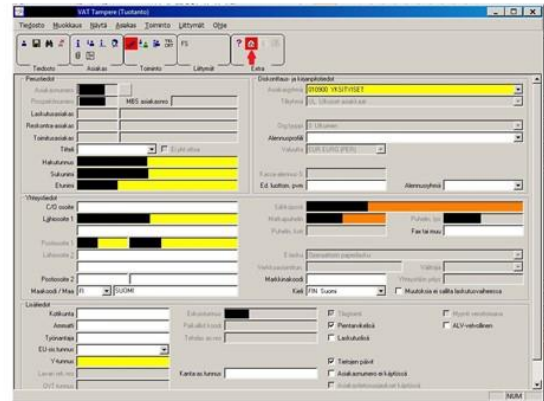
VAT Tampere (Tuotanto)

Tiedosto Muokkaus Näytä Asiakas Toiminto Liittymät Ohje

Tiedosto Asiakas Toiminto Liittymät Extra

Perustiedot
Asiakasnumero
Ryhmäasiakas
MBS asiakasnro
Laskutusasiakas
Reskontra-asiakas
Toimitusasiakas
Titteli
Hakutunnus
Sukunimi
Etunimi

Diskonttaus- ja hinnoittelutiedot
Asiakasryhmä 010900 YKSITYISET
Tilityksä
Ohjelmat
Alennusprofiili
Valuutta EUR EURO (PERI)
Ed. kuittaus. pvm
Alennusryhmä

Yhteystiedot
C/O osoite
Lähiosoite 1
Postiosoite 1
Lähiosoite 2
Postiosoite 2
Maakoodi / Maa FI SUOMI
Sähköposti
Matkapuhelin
Puhelin, koti
Puhelin, työ
Fax työ/muu
E-laskutus
Markkinakoodi
Kieli FIN Suomi
Muutoksia ei sallita laskutusvaiheessa

Lisätiedot
Kotikunta
Ammatti
Työnantaja
EU-vs tunnus
Y-tunnus
Kantavas tunnus
Tilapäinen
Pientarvikettä
Laskutustiedot
ALV-velvollinen
Tiettyjen päivät
Asiakasnumero ei käytössä

NUM